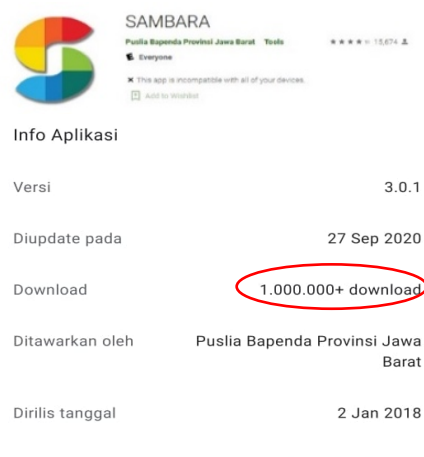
SAMBARA

Puslia Bapenda Provinsi Jawa Barat Tools

★★★★ 15,674

Everyone

This app is incompatible with all of your devices.

Add to Wishlist

Info Aplikasi

Versi 3.0.1

Diupdate pada 27 Sep 2020

Download 1.000.000+ download

Ditawarkan oleh Puslia Bapenda Provinsi Jawa Barat

Dirilis tanggal 2 Jan 2018